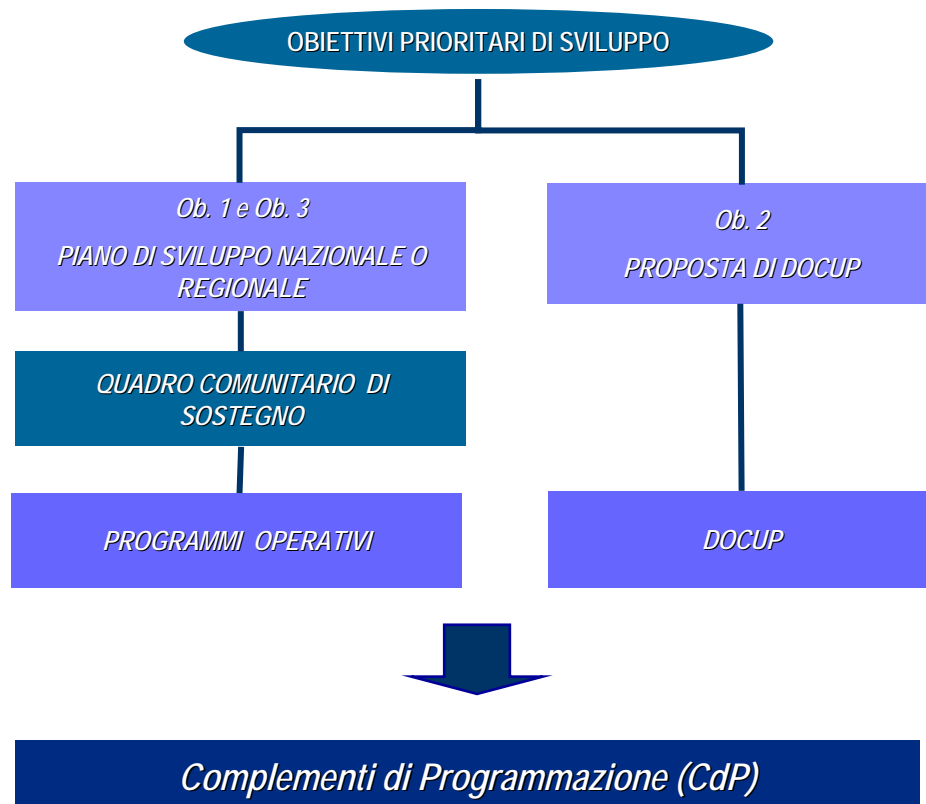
OBIETTIVI PRIORITARI DI SVILUPPO

Ob. 1 e Ob. 3

PIANO DI SVILUPPO NAZIONALE O REGIONALE

Ob. 2

PROPOSTA DI DOCUP

QUADRO COMUNITARIO DI SOSTEGNO

PROGRAMMI OPERATIVI

DOCUP

Complementi di Programmazione (CdP)